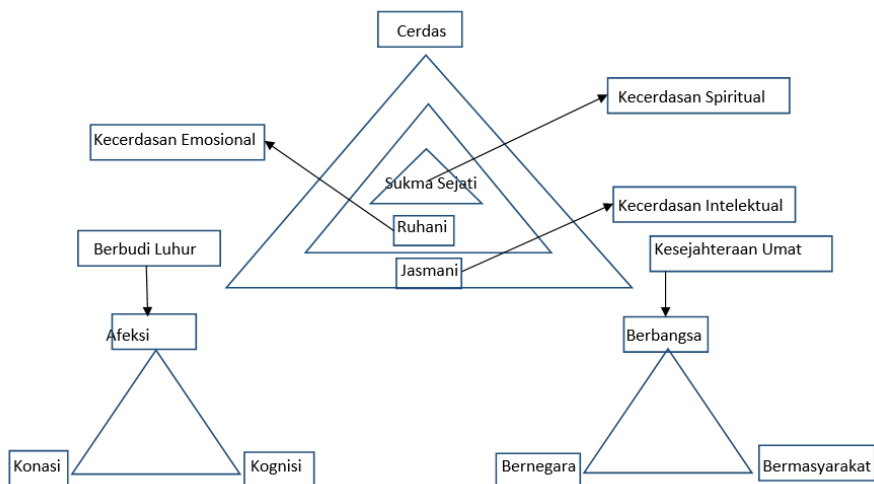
Cerdas

Kecerdasan Spiritual

Kecerdasan Emosional

Sukma Sejati

Kecerdasan Intelektual

Ruhani

Jasmani

Berbudi Luhur

Kesejahteraan Umat

Afeksi

Berbangsa

Konasi

Kognisi

Bernegara

Bermasyarakat